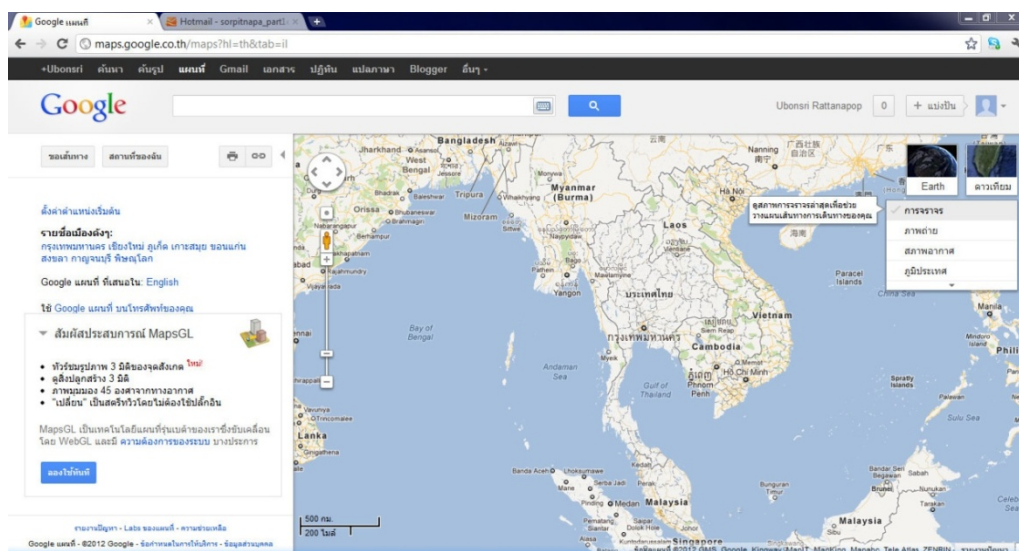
Google แผนที่ ×
Hotmail - sorpitnapa_part ×

maps.google.co.th/maps?hl=th&tab=il

+Ubonsri ค้นหา ค้นรูป แผนที่ Gmail เอกสาร ปฏิทิน แปลภาษา Blogger อื่นๆ -

Google

Ubonsri Rattanapop 0 + แบ่งปัน

ขอเส้นทาง สถานที่ของฉัน

ตั้งค่าตำแหน่งเริ่มต้น

รายชื่อเมืองดังๆ:
กรุงเทพมหานคร เชียงใหม่ ภูเก็ต เกาะสมุย ขอนแก่น สงขลา กาญจนบุรี พิษณุโลก

Google แผนที่ ที่เสนอใน: English

ใช้ Google แผนที่ บนโทรศัพท์ของคุณ

สัมผัสประสบการณ์ MapsGL

• ทัวร์ชมรูปภาพ 3 มิติของจุดสังเกต ใหม่!
• ดูสิ่งปลูกสร้าง 3 มิติ
• ภาพมุมมอง 45 องศาจากทางอากาศ
• "เปลี่ยน" เป็นสตรีทวิวโดยไม่ต้องใช้ปลั๊กอิน

MapsGL เป็นเทคโนโลยีแผนที่รุ่นเบต้าของเราซึ่งขับเคลื่อนโดย WebGL และมี ความต้องการของระบบ บางประการ

ลองใช้ทันที

รายงานปัญหา - Labs ของแผนที่ - ความช่วยเหลือ
Google แผนที่ - ©2012 Google - ข้อกำหนดในการให้บริการ - ข้อมูลส่วนบุคคล

Earth ดาวเทียม
ดูสภาพการจราจรล่าสุดเพื่อช่วยวางแผนเส้นทางการเดินทางของคุณ
การจราจร
ภาพถ่าย
สภาพอากาศ
ภูมิประเทศ

Bangladesh Jharkhand West Bengal Myanmar (Burma) Tripura Mizoram Orissa Bhubaneswar Laos Ha Noi Nanning Vientiane ประเทศไทย Yangon Bay of Bengal กรุงเทพมหานคร Cambodia Vietnam Phnom Penh Ho Chi Minh Andaman Sea Gulf of Thailand Paracel Islands Spratly Islands Manila Sulu Sea Malaysia Medan Singapore Lanka Brunei Bandar Seri Begawan Kuala Lumpur

500 กม.
200 ไมล์

ข้อมูลแผนที่ ©2012 GMS, Google, Kingway, MapIT, MapKing, Mapabc, Tele Atlas, ZENRIN - รายงานปัญหา